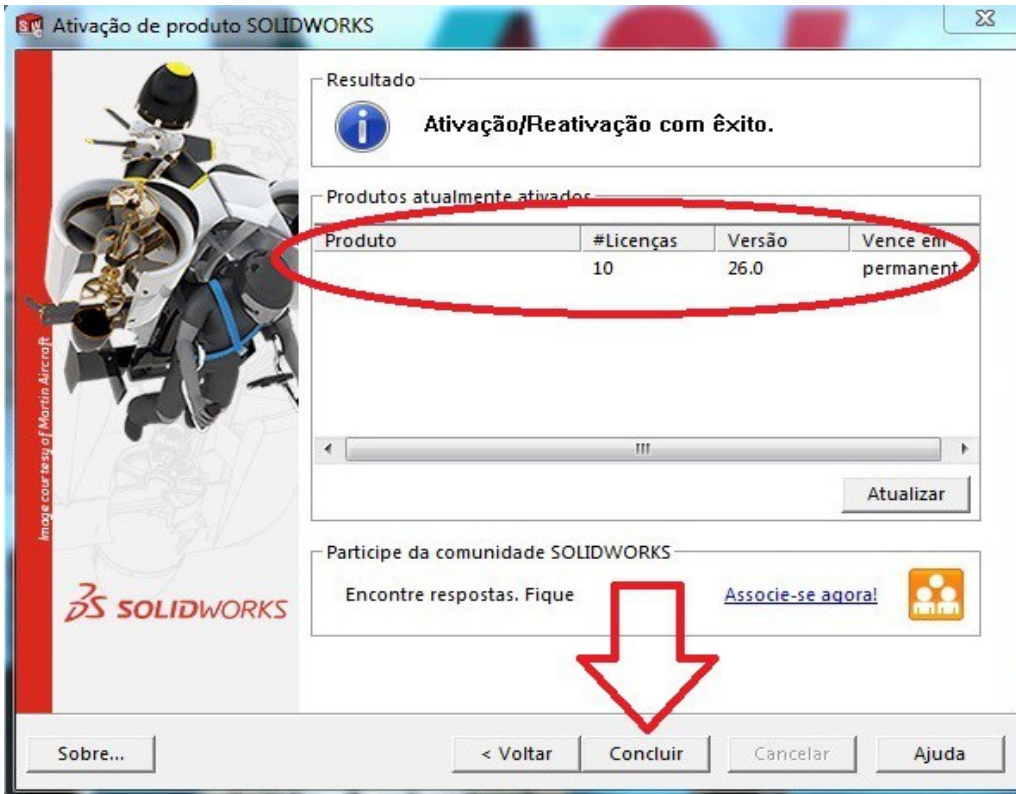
Ativação de produto SOLIDWORKS

Image courtesy of Martin Aircraft

SOLIDWORKS

Resultado

Ativação/Reativação com êxito.

Produtos atualmente ativados

| Produto | #Licenças | Versão | Vence em |
|---|---|---|---|
| | 10 | 26.0 | permanent |

III

Atualizar

Participe da comunidade SOLIDWORKS

Encontre respostas. Fique

Associe-se agora!

Sobre...

< Voltar

Concluir

Cancelar

Ajuda